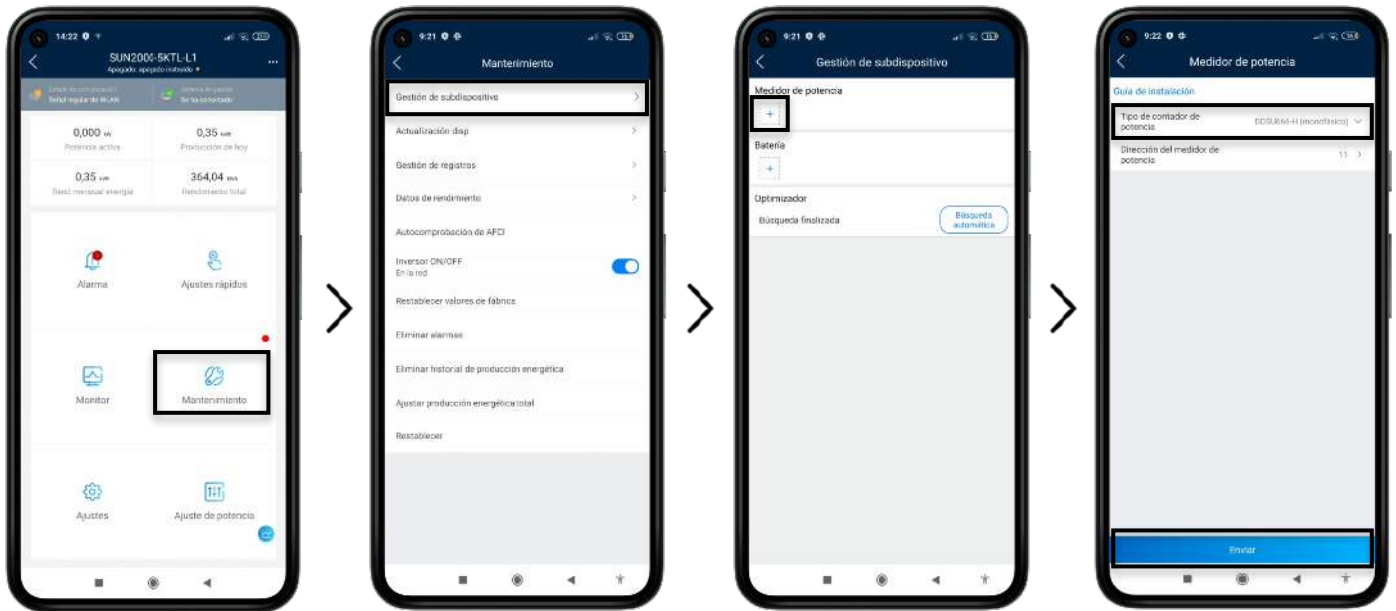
14:22

SUN2000-5KTL-L1

Apagado: apagado instruido

Estado de comunicación
Señal regular de WLAN

Sistema de gestión
Sin conectividad

0,000 kW
Potencia activa

0,35 kWh
Producción de hoy

0,35 kWh
Rend. mensual energía

364,04 kWh
Rendimiento total

Alarma

Ajustes rápidos

Monitor

Mantenimiento

Ajustes

Ajuste de potencia

9:21

Mantenimiento

Gestión de subdispositivo

Actualización disp

Gestión de registros

Datos de rendimiento

Autocomprobación de AFCI

Inversor ON/OFF
En la red

Restablecer valores de fábrica

Eliminar alarmas

Eliminar historial de producción energética

Ajustar producción energética total

Restablecer

9:21

Gestión de subdispositivo

Medidor de potencia

+

Batería

+

Optimizador

Búsqueda finalizada

Búsqueda automática

9:22

Medidor de potencia

Guía de instalación

Tipo de contador de potencia

DDSU666-H (monofásico)

Dirección del medidor de potencia

11

Enviar